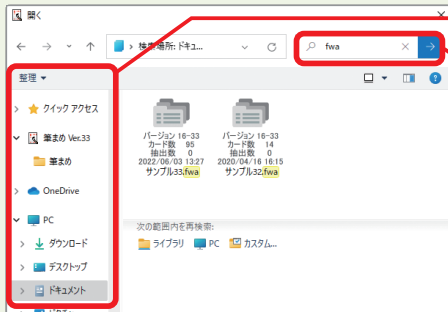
開く

検索場所: ドキュ...

fwa

整理 ▾

クイック アクセス

筆まめ Ver.33

筆まめ

OneDrive

PC

ダウンロード

デスクトップ

ドキュメント

バージョン 16-33
カード数 95
抽出数 0
2022/06/03 13:27
サンプル33.fwa

バージョン 16-33
カード数 14
抽出数 0
2020/04/16 16:15
サンプル32.fwa

次の範囲内を再検索:

ライブラリ

PC

カスタム...